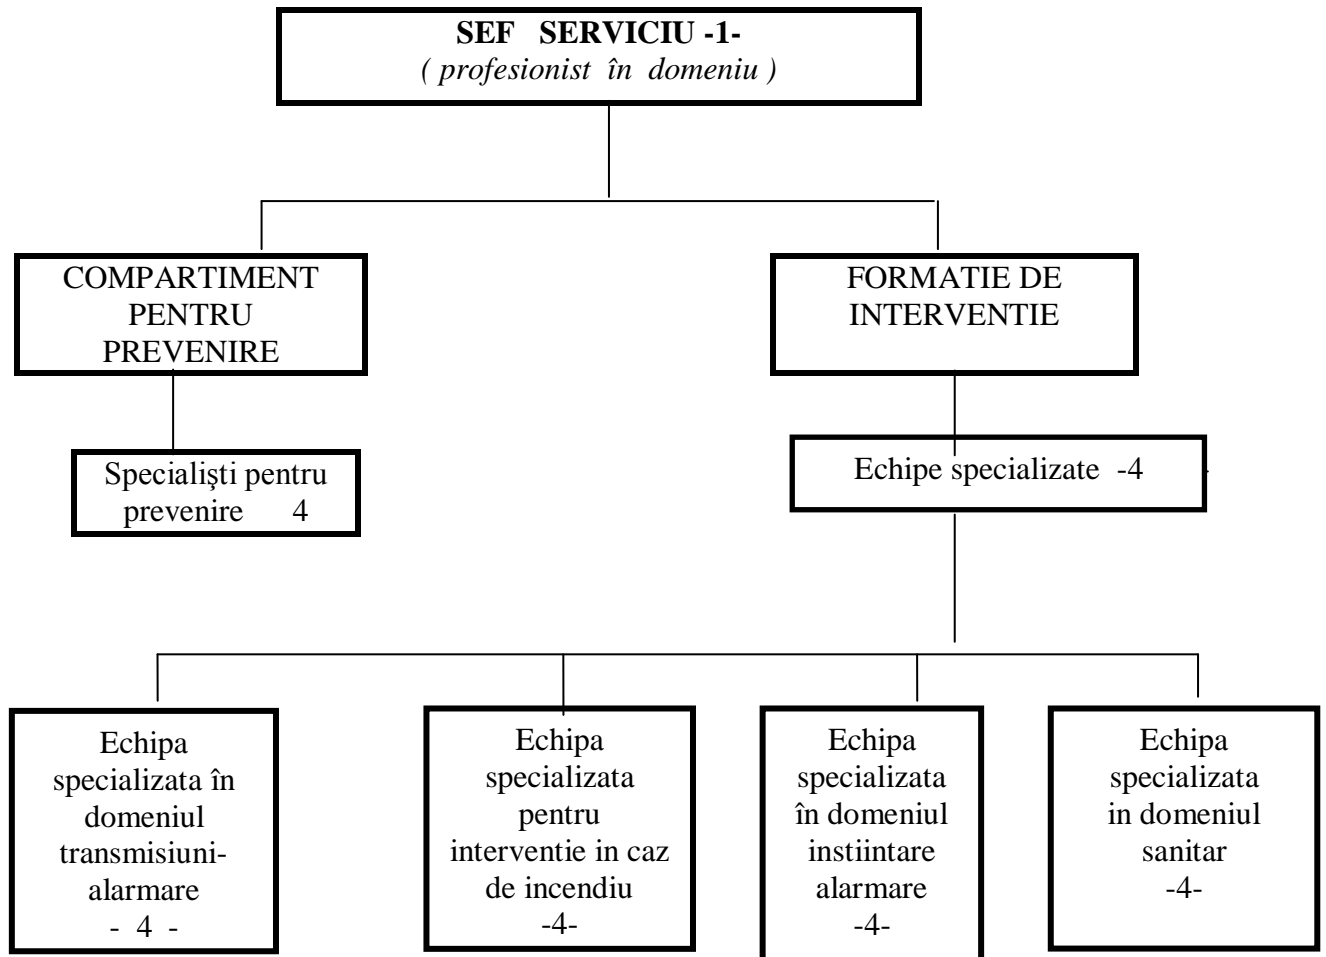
SEF SERVICIU -1-
( profesionist în domeniu )

COMPARTIMENT PENTRU PREVENIRE

Specialişti pentru prevenire 4

FORMATIE DE INTERVENTIE

Echipe specializate -4

Echipa specializata în domeniul transmisiuni-alarmare
- 4 -

Echipa specializata pentru interventie in caz de incendiu
-4-

Echipa specializata în domeniul instiintare alarmare
-4-

Echipa specializata in domeniul sanitar
-4-